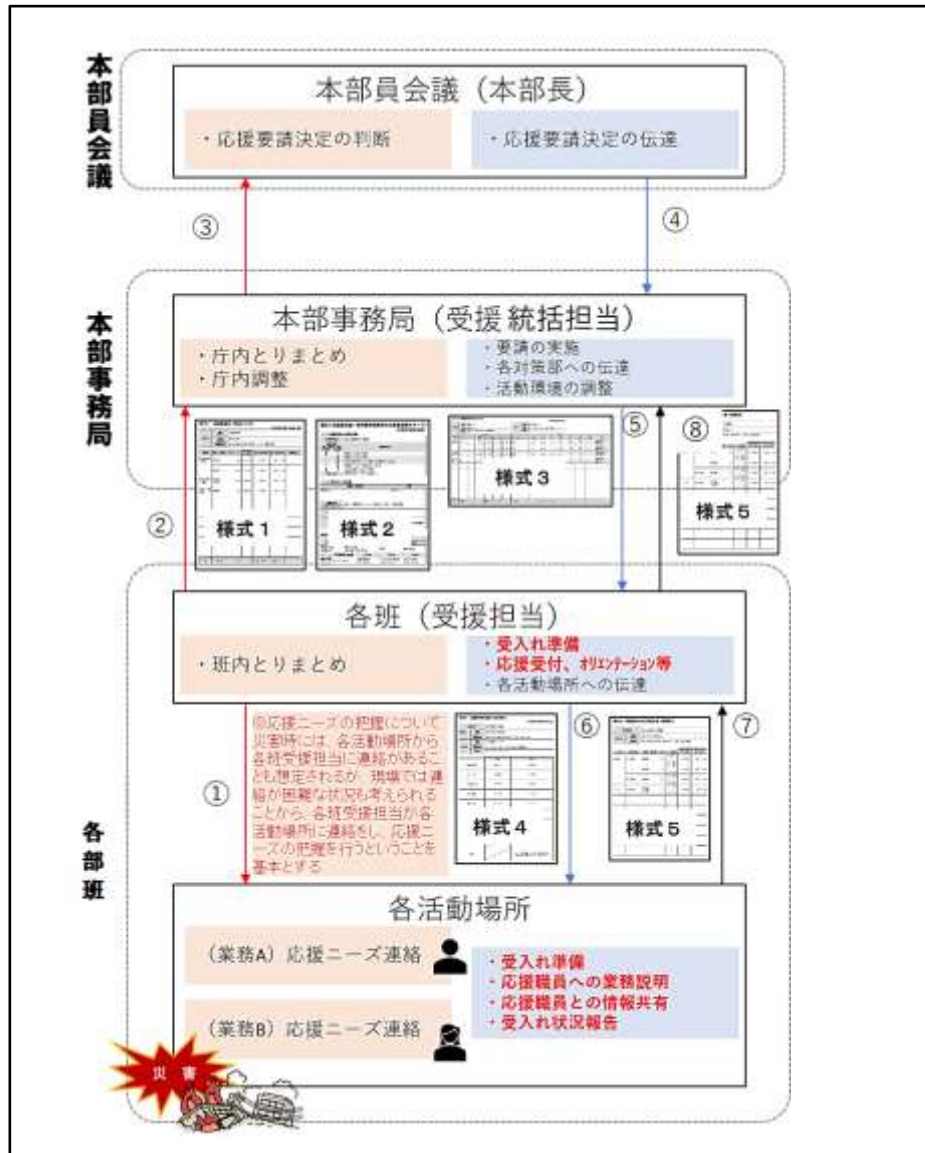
本部員会議

本部員会議（本部長）

・応援要請決定の判断

・応援要請決定の伝達

③

④

本部事務局

本部事務局（受援 統括担当）

・庁内とりまとめ
・庁内調整

・要請の実施
・各対策部への伝達
・活動環境の調整

⑤

⑧

②

様式１

様式２

様式３

様式５

各部班

各班（受援担当）

・班内とりまとめ

・受入れ準備
・応援受付、オリエンテーション等
・各活動場所への伝達

⑥

⑦

①

※応援ニーズの把握について
災害時には、各活動場所から各班受援担当に連絡があることも想定されるが、現場では連絡が困難な状況も考えられることから、各班受援担当が各活動場所に連絡をし、応援ニーズの把握を行うということを基本とする

様式４

様式５

各活動場所

（業務A）応援ニーズ連絡

（業務B）応援ニーズ連絡

・受入れ準備
・応援職員への業務説明
・応援職員との情報共有
・受入れ状況報告

災害